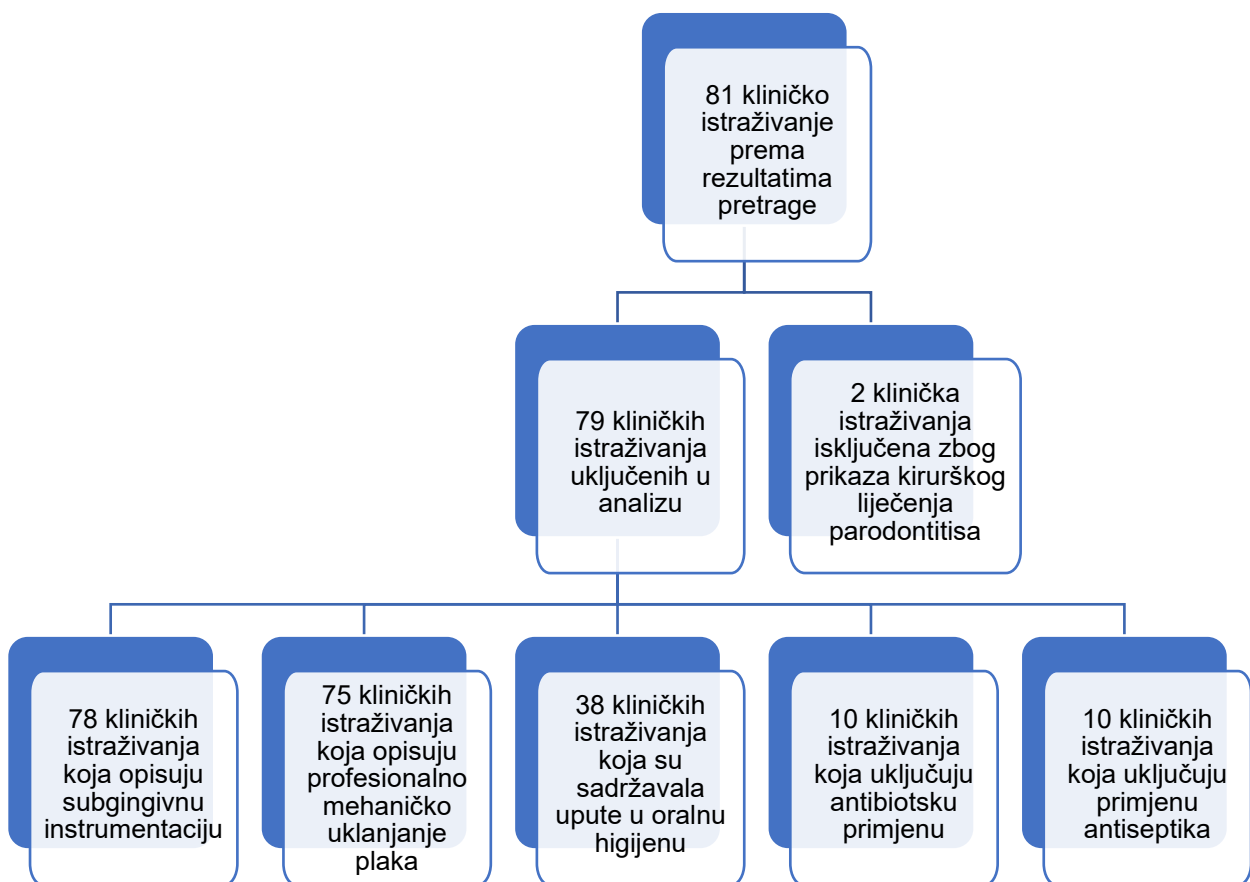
81 kliničko istraživanje prema rezultatima pretrage

79 kliničkih istraživanja uključenih u analizu

2 klinička istraživanja isključena zbog prikaza kirurškog liječenja parodontitisa

78 kliničkih istraživanja koja opisuju subgingivnu instrumentaciju

75 kliničkih istraživanja koja opisuju profesionalno mehaničko uklanjanje plaka

38 kliničkih istraživanja koja su sadržavala upute u oralnu higijenu

10 kliničkih istraživanja koja uključuju antibiotsku primjenu

10 kliničkih istraživanja koja uključuju primjenu antiseptika